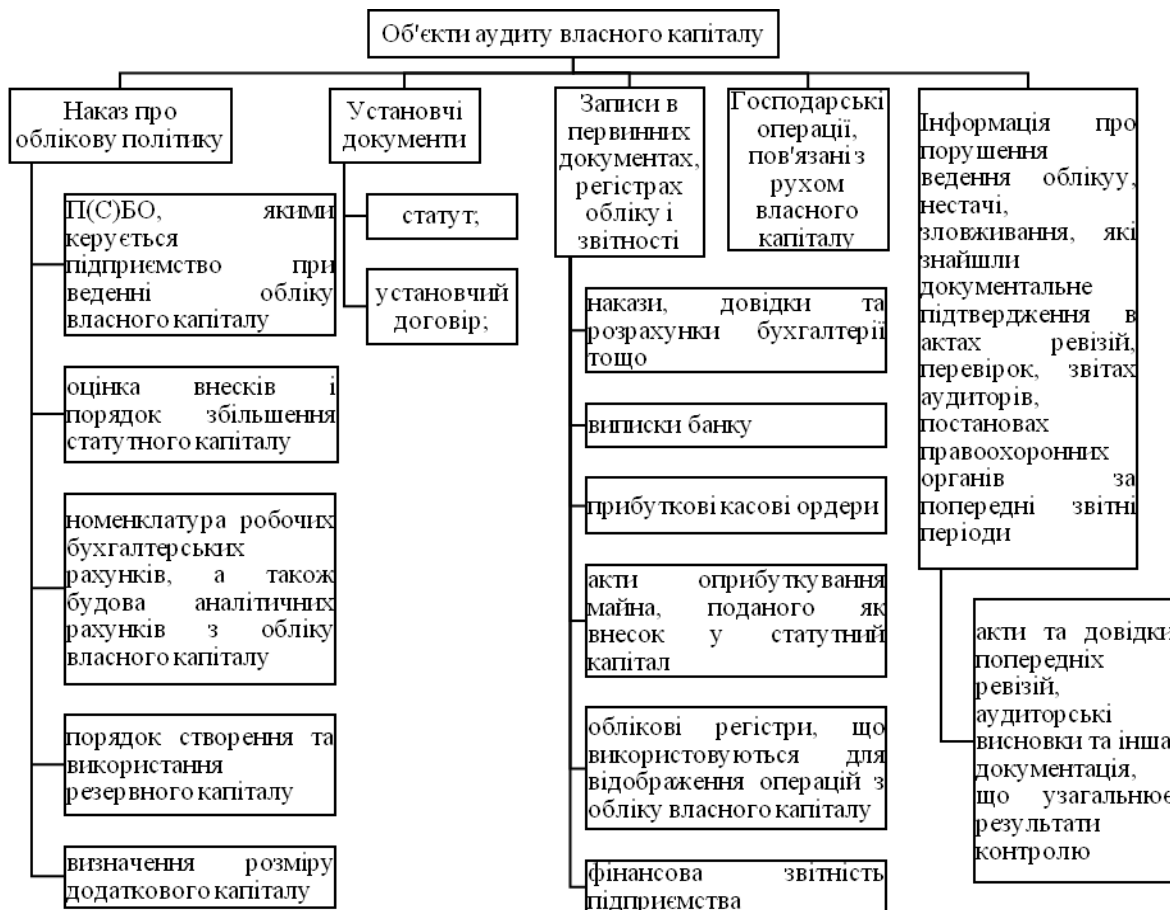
Об'єкти аудиту власного капіталу

Наказ про облікову політику

П(С)БО, якими керується підприємство при веденні обліку власного капіталу

оцінка внесків і порядок збільшення статутного капіталу

номенклатура робочих бухгалтерських рахунків, а також будова аналітичних рахунків з обліку власного капіталу

порядок створення та використання резервного капіталу

визначення розміру додаткового капіталу

Установчі документи

статут;

установчий договір;

Записи в первинних документах, регістрах обліку і звітності

накази, довідки та розрахунки бухгалтерії тощо

виписки банку

прибуткові касові ордери

акти оприбуткування майна, поданого як внесок у статутний капітал

облікові регістри, що використовуються для відображення операцій з обліку власного капіталу

фінансова звітність підприємства

Господарські операції, пов'язані з рухом власного капіталу

Інформація про порушення ведення облікуу, нестачі, зловживання, які знайшли документальне підтвердження в актах ревізій, перевірок, звітах аудиторів, постановах правоохоронних органів за попередні звітні періоди

акти та довідки попередніх ревізій, аудиторські висновки та інша документація, що узагальнює результати контролю